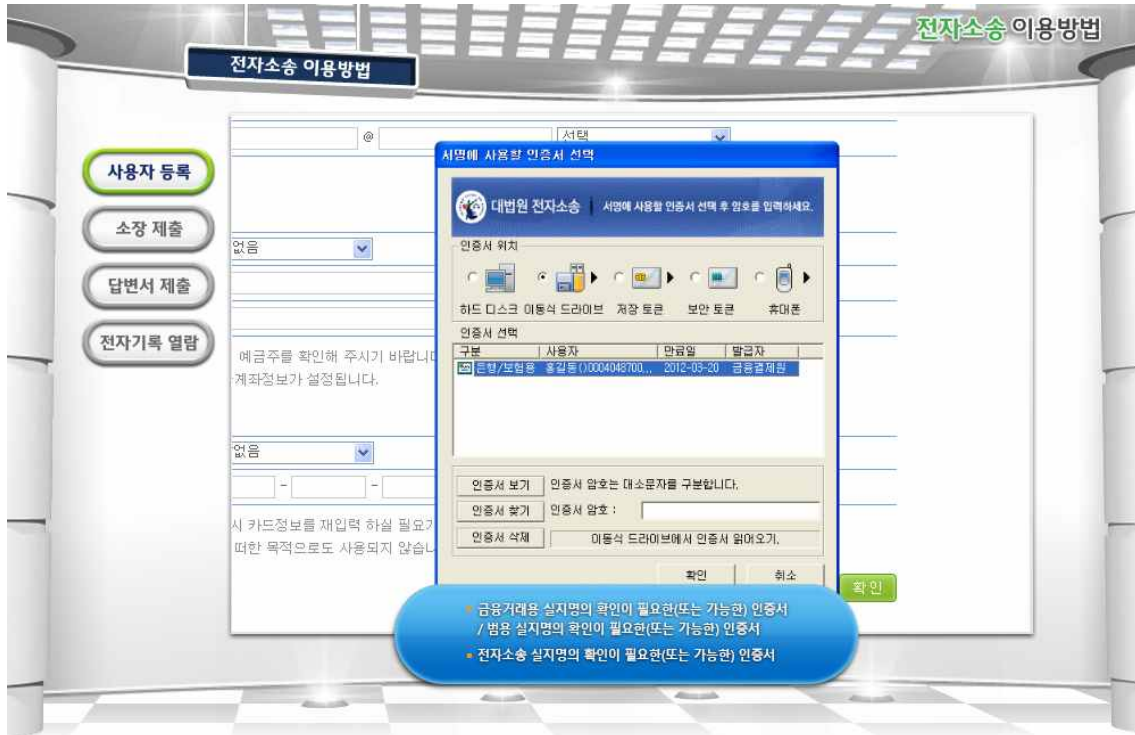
전자소송 이용방법

전자소송 이용방법

사용자 등록

소장 제출

답변서 제출

전자기록 열람

@

선택

없음

예금주를 확인해 주시기 바랍니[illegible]

계좌정보가 설정됩니다.

없음

- -

시 카드정보를 재입력 하실 필요가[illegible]

떠한 목적으로도 사용되지 않습니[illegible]

서명에 사용할 인증서 선택

대법원 전자소송 | 서명에 사용할 인증서 선택 후 암호를 입력하세요.

인증서 위치

하드 디스크 이동식 드라이브 저장 토큰 보안 토큰 휴대폰

인증서 선택

| 구분 | 사용자 | 만료일 | 발급자 |
|---|---|---|---|
| 은행/보험용 | 홍길동()0004048700... | 2012-03-20 | 금융결제원 |

인증서 보기 인증서 암호는 대소문자를 구분합니다.

인증서 찾기 인증서 암호 :

인증서 삭제 이동식 드라이브에서 인증서 읽어오기.

확인 취소

확인

• 금융거래용 실지명의 확인이 필요한(또는 가능한) 인증서 / 범용 실지명의 확인이 필요한(또는 가능한) 인증서

• 전자소송 실지명의 확인이 필요한(또는 가능한) 인증서